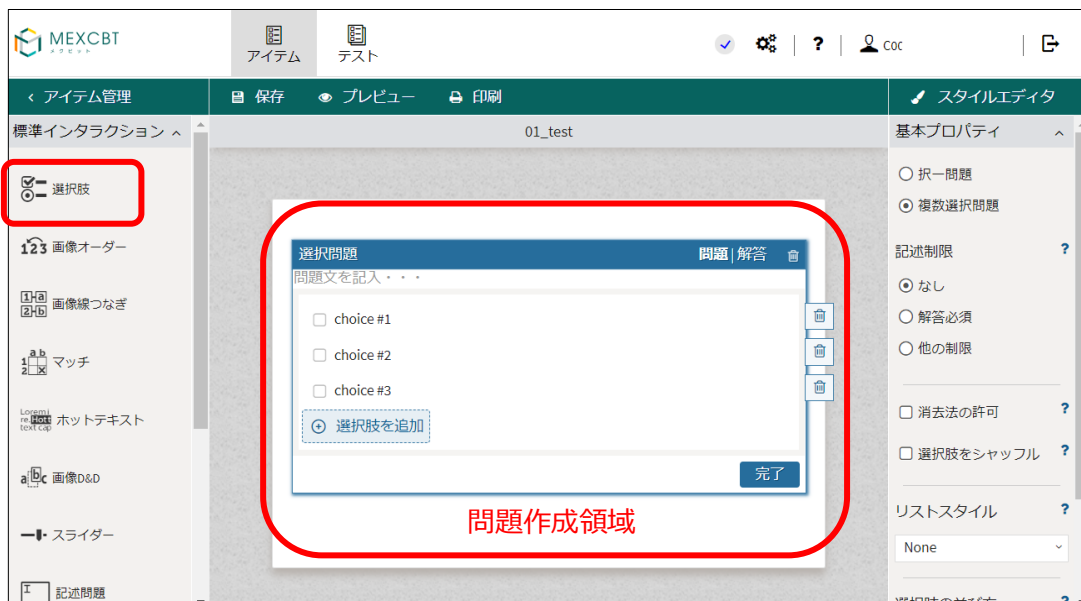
MEXCBT
メクビット

アイテム
テスト

? coc

‹ アイテム管理
保存 プレビュー 印刷
スタイルエディタ

標準インタラクション ^
選択肢
123 画像オーダー
画像線つなぎ
マッチ
Lorem Hotl text cap ホットテキスト
画像D&D
スライダー
記述問題

01_test

選択問題 問題 | 解答
問題文を記入・・・
choice #1
choice #2
choice #3
⊕ 選択肢を追加
完了

問題作成領域

基本プロパティ ^
択一問題
複数選択問題
記述制限 ?
なし
解答必須
他の制限
消去法の許可 ?
選択肢をシャッフル ?
リストスタイル ?
None